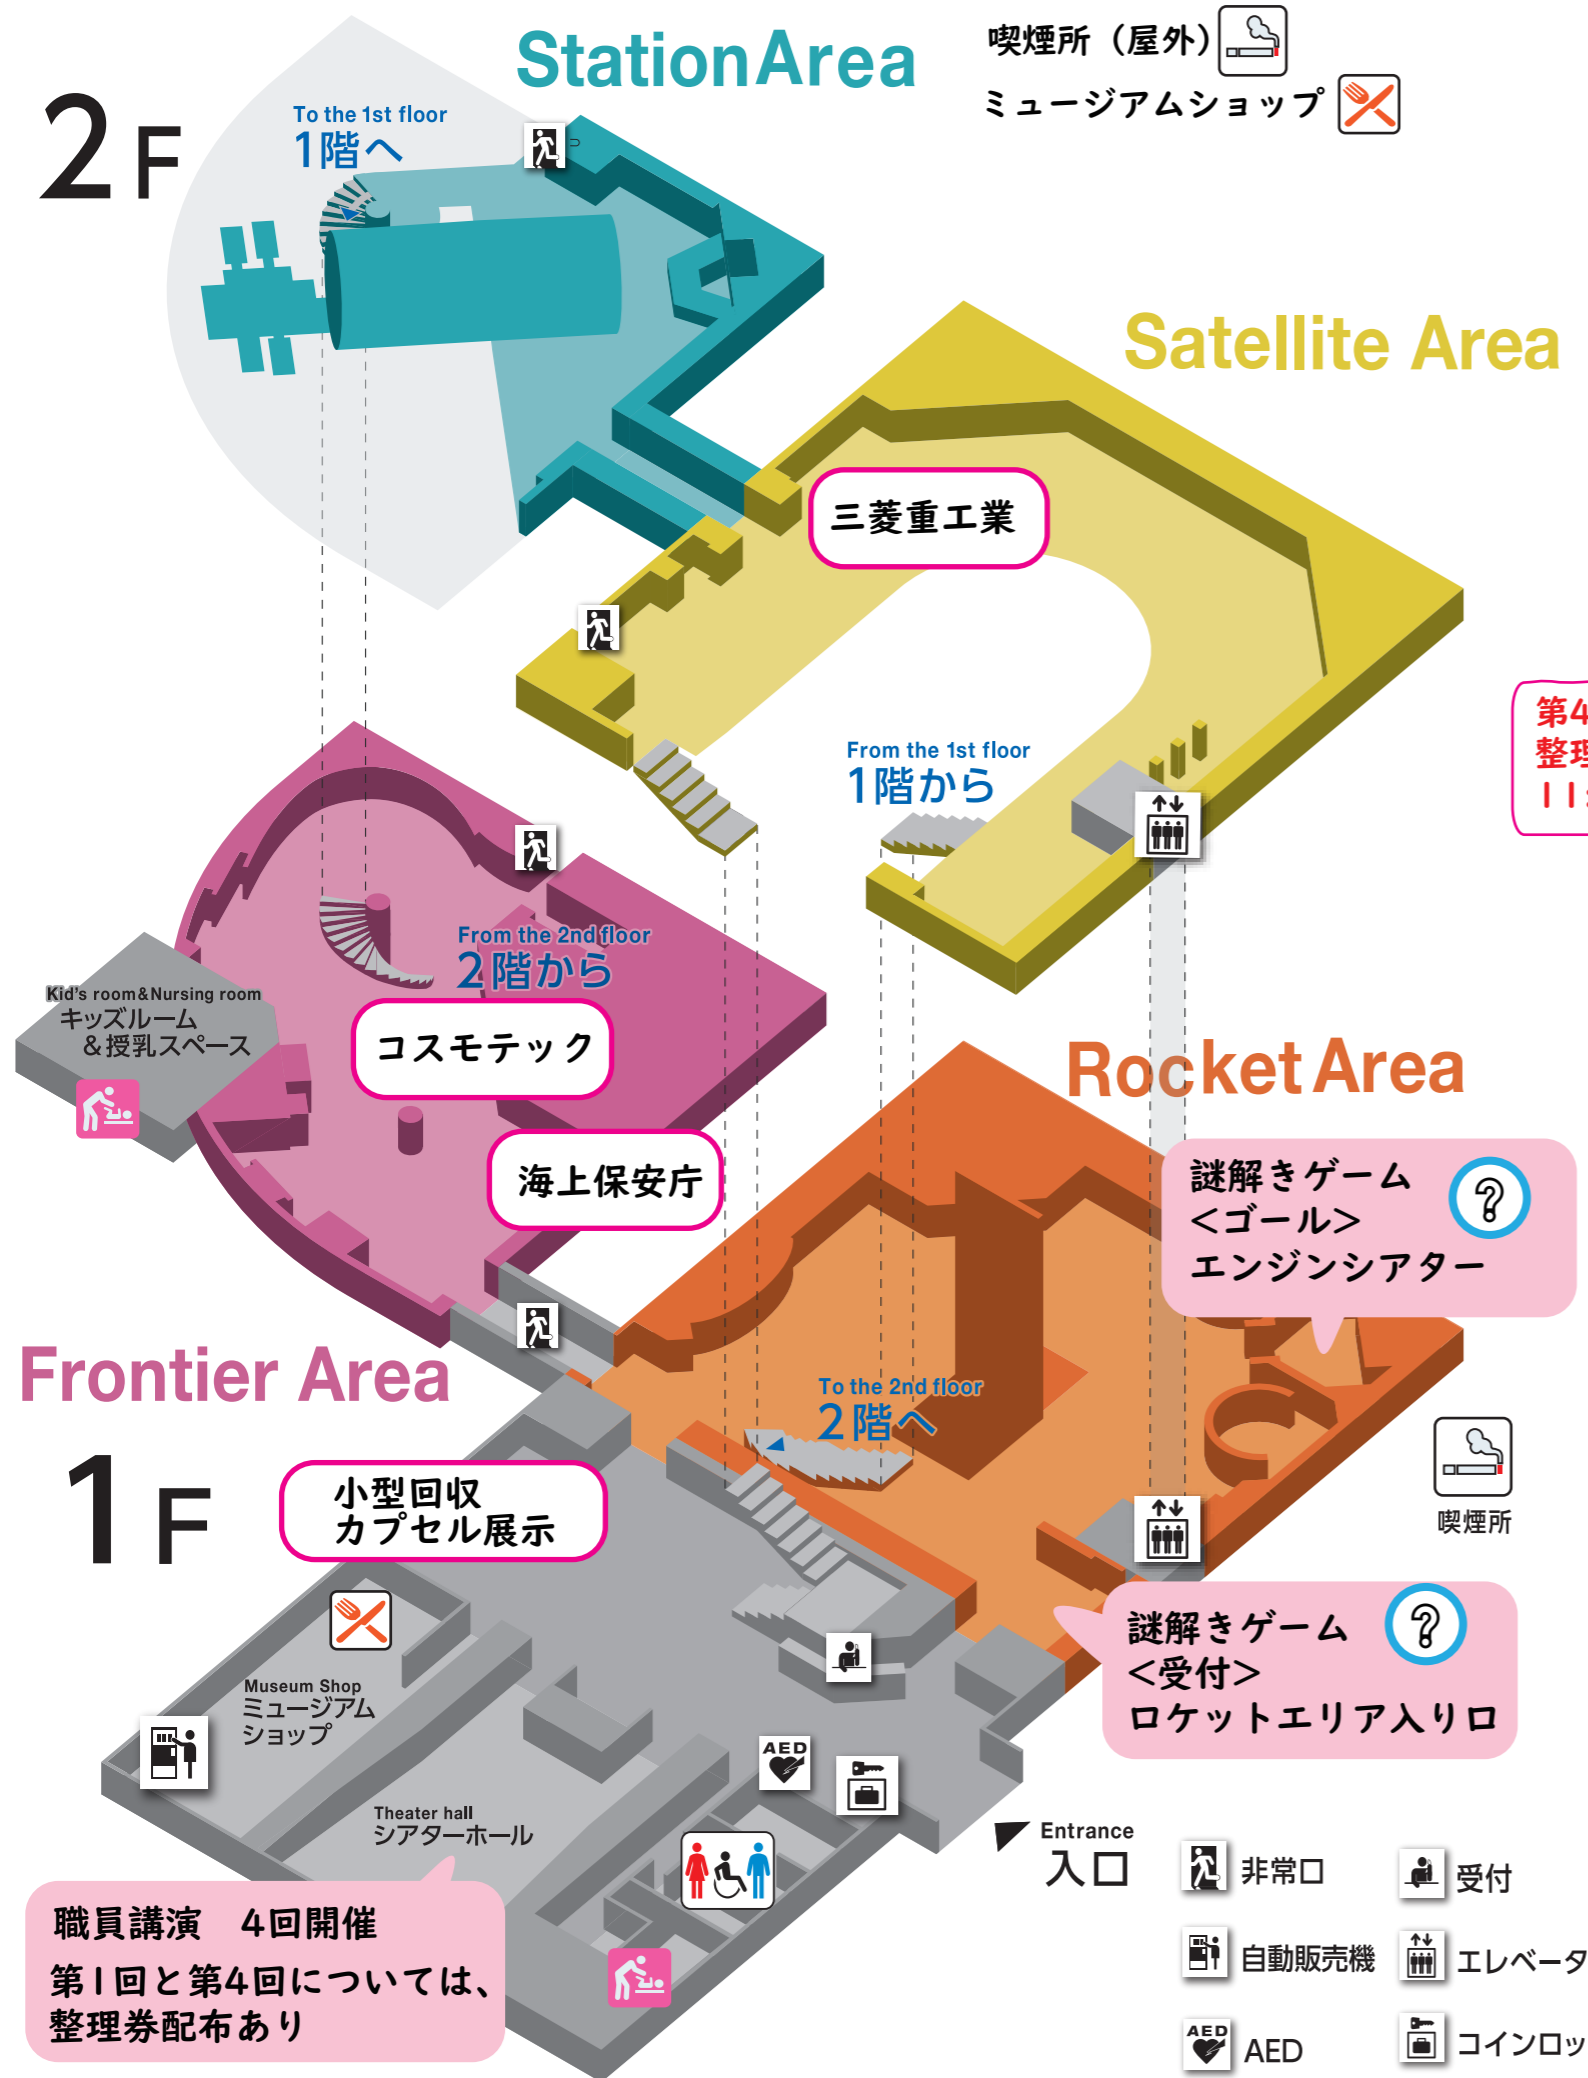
2F

Station Area

喫煙所（屋外）
ミュージアムショップ

To the 1st floor
1階へ

Satellite Area

三菱重工業

第4
整理
11

From the 1st floor
1階から

From the 2nd floor
2階から

Kid's room&Nursing room
キッズルーム
&授乳スペース

コスモテック

Rocket Area

海上保安庁

謎解きゲーム
<ゴール>
エンジンシアター

Frontier Area

To the 2nd floor
2階へ

1F

小型回収
カプセル展示

喫煙所

謎解きゲーム
<受付>
ロケットエリア入り口

Museum Shop
ミュージアム
ショップ

AED

Theater hall
シアターホール

Entrance
入口

非常口　受付
自動販売機　エレベータ
AED　コインロッ

職員講演　4回開催
第1回と第4回については、
整理券配布あり